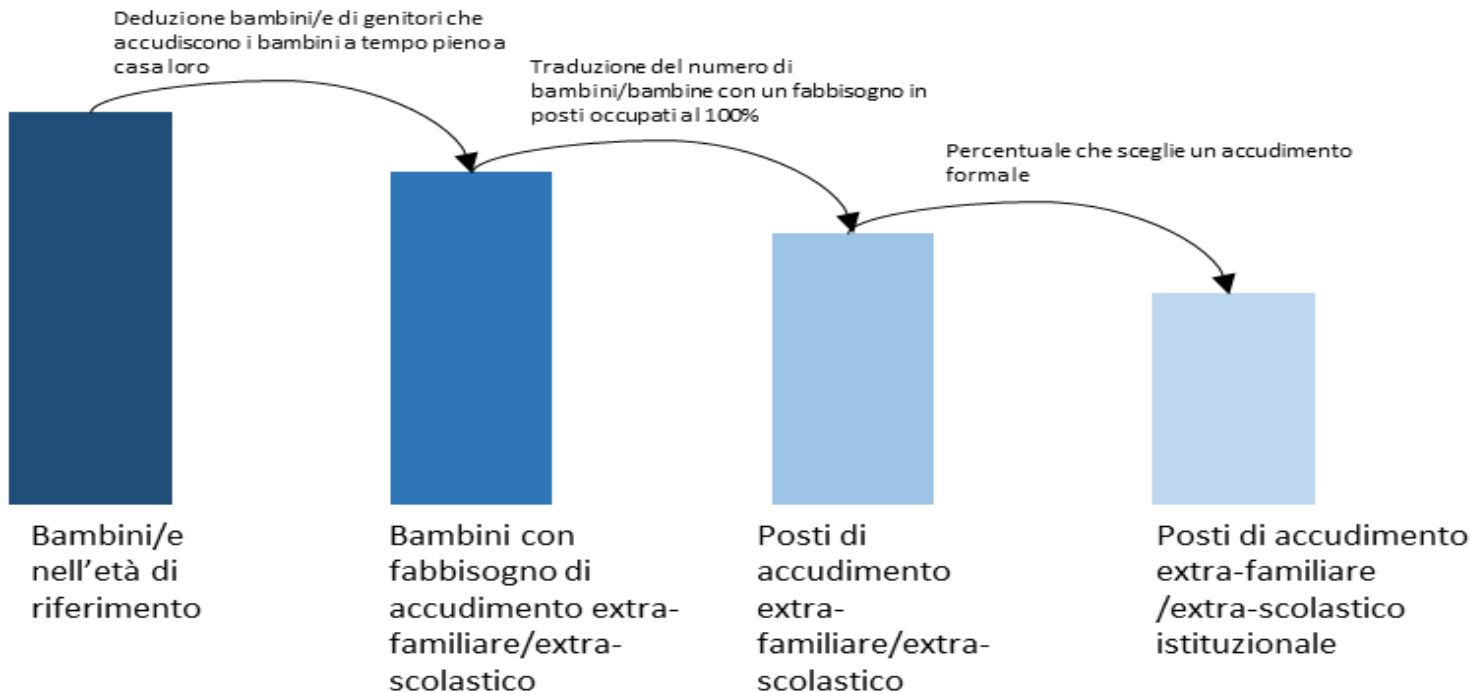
Deduzione bambini/e di genitori che accudiscono i bambini a tempo pieno a casa loro

Traduzione del numero di bambini/bambine con un fabbisogno in posti occupati al 100%

Percentuale che sceglie un accudimento formale

Bambini/e nell'età di riferimento

Bambini con fabbisogno di accudimento extra-familiare/extra-scolastico

Posti di accudimento extra-familiare/extra-scolastico

Posti di accudimento extra-familiare /extra-scolastico istituzionale